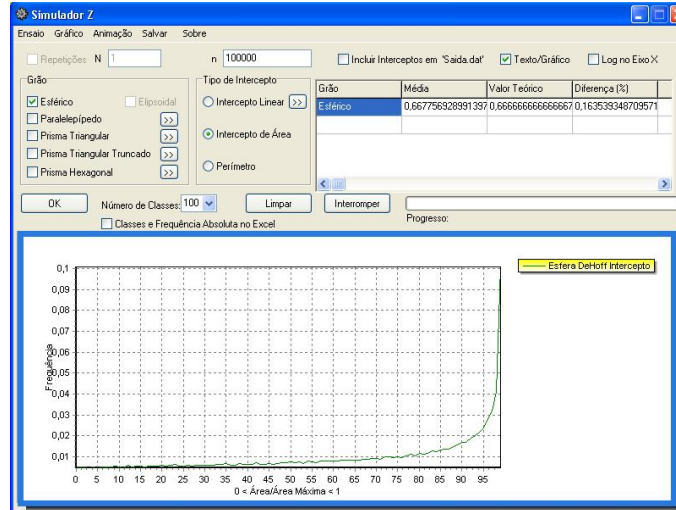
Simulador Z

Ensaio Gráfico Animação Salvar Sobre

Repetições N 1

n 100000

Incluir Interceptos em 'Saida.dat'

Texto/Gráfico

Log no Eixo X

Grão

Esférico

Elipsoidal

Paralelepípedo

Prisma Triangular

Prisma Triangular Truncado

Prisma Hexagonal

>>

>>

>>

>>

Tipo de Intercepto

Intercepto Linear >>

Intercepto de Área

Perímetro

| Grão | Média | Valor Teórico | Diferença (%) |
|---|---|---|---|
| Esférico | 0,667756928991397 | 0,666666666666667 | 0,163539348709571 |

OK

Número de Classes: 100

Limpar

Interromper

Progresso:

Classes e Frequência Absoluta no Excel

Esfera DeHoff Intercepto

0,1
0,09
0,08
0,07
0,06
0,05
0,04
0,03
0,02
0,01

Frequência

0 5 10 15 20 25 30 35 40 45 50 55 60 65 70 75 80 85 90 95

0 < Área/Área Máxima < 1